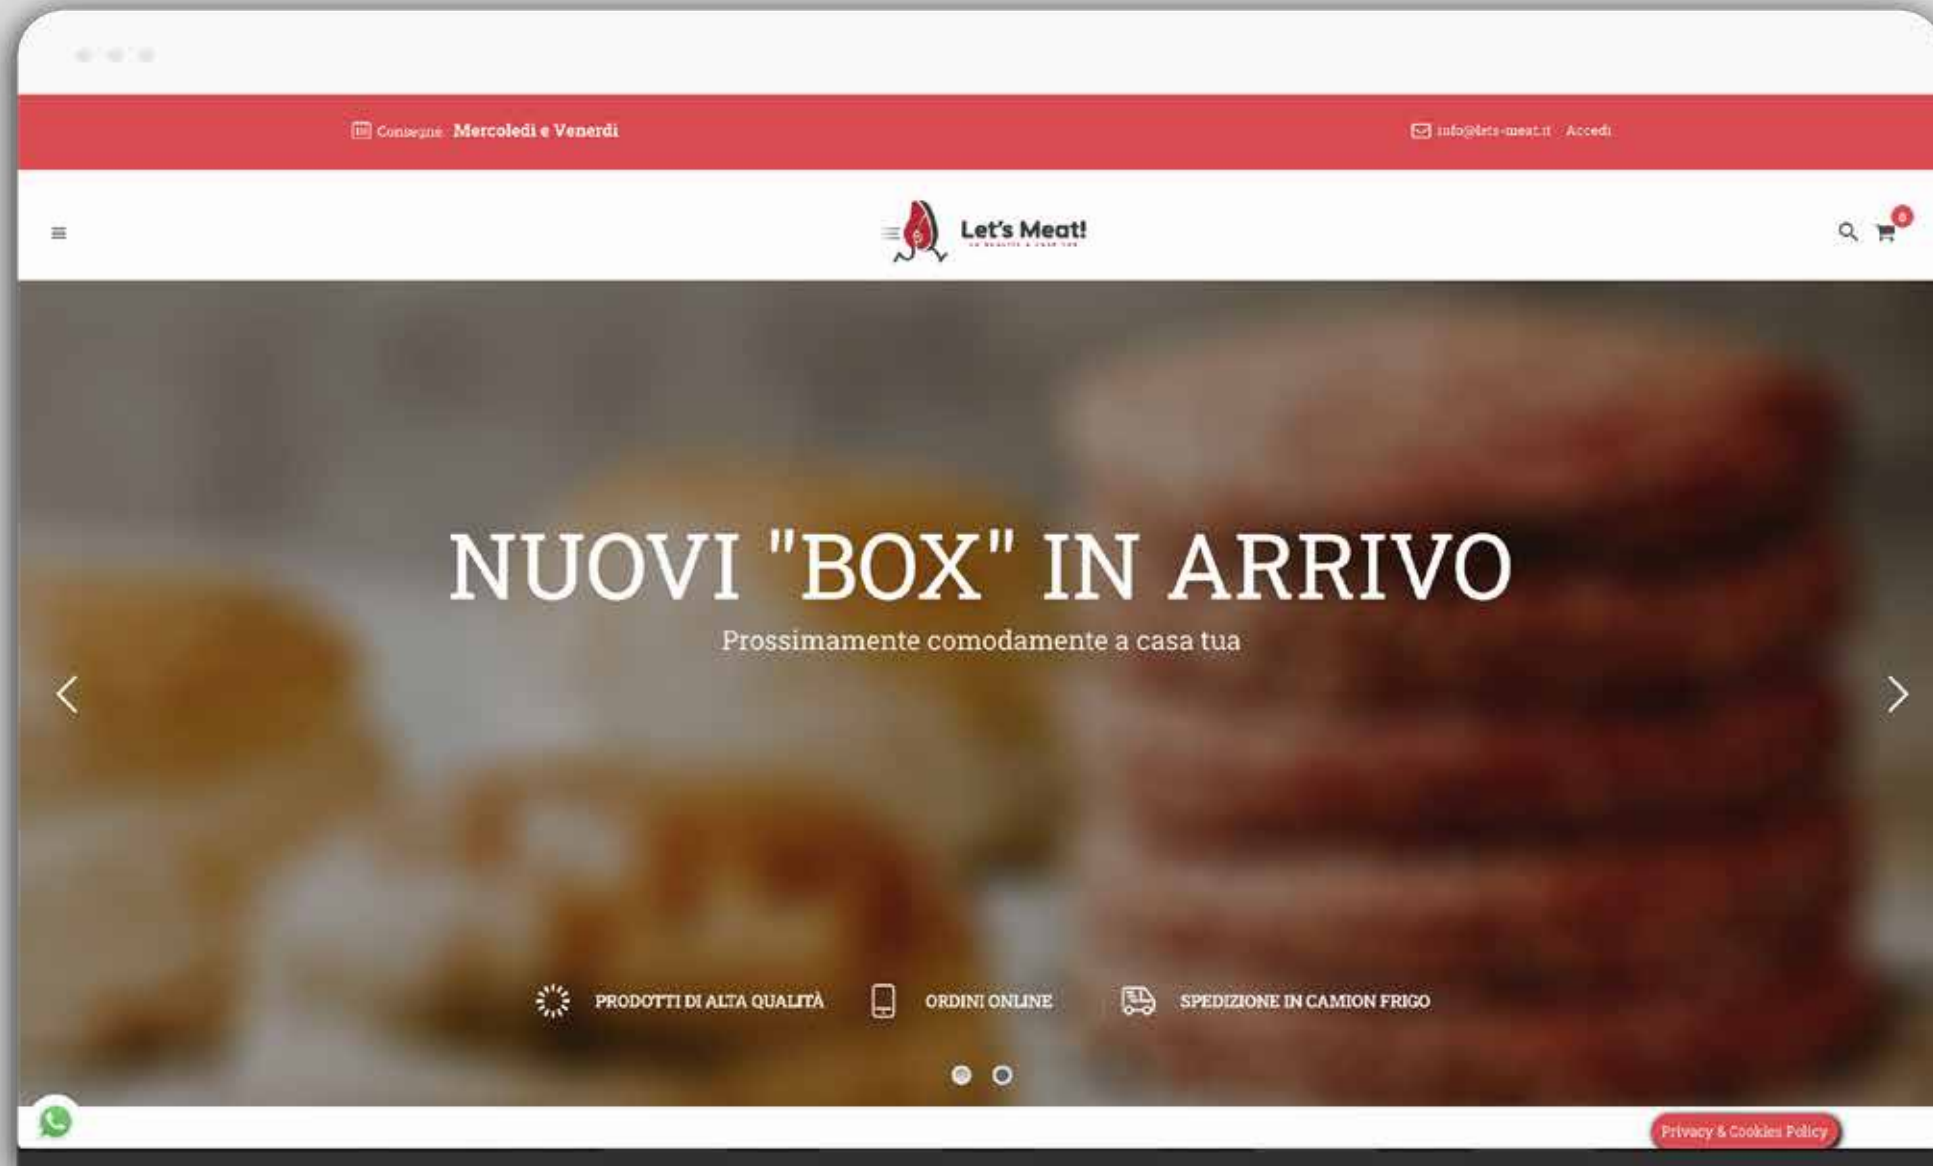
Consegne Mercoledì e Venerdì

info@lets-meat.it Accedi

Let's Meat!

0

NUOVI "BOX" IN ARRIVO

Prossimamente comodamente a casa tua

PRODOTTI DI ALTA QUALITÀ

ORDINI ONLINE

SPEDIZIONE IN CAMION FRIGO

Privacy & Cookies Policy